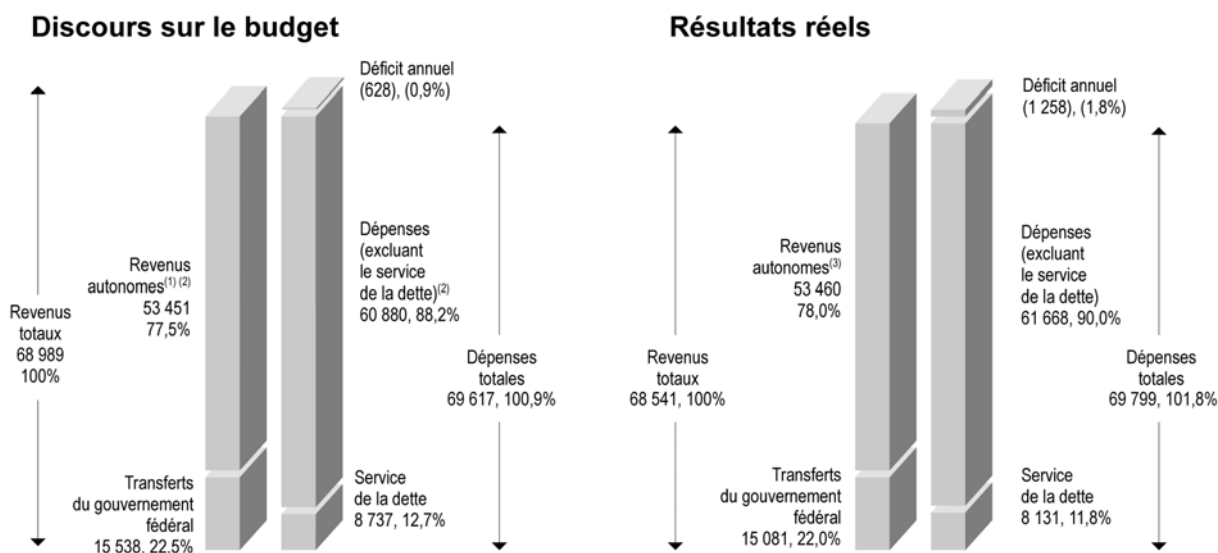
Discours sur le budget

Revenus totaux 68 989 100%

Revenus autonomes$^{(1)\,(2)}$ 53 451 77,5%

Transferts du gouvernement fédéral 15 538, 22,5%

Déficit annuel (628), (0,9%)

Dépenses (excluant le service de la dette)$^{(2)}$ 60 880, 88,2%

Service de la dette 8 737, 12,7%

Dépenses totales 69 617, 100,9%

Résultats réels

Revenus totaux 68 541, 100%

Revenus autonomes$^{(3)}$ 53 460 78,0%

Transferts du gouvernement fédéral 15 081, 22,0%

Déficit annuel (1 258), (1,8%)

Dépenses (excluant le service de la dette) 61 668, 90,0%

Service de la dette 8 131, 11,8%

Dépenses totales 69 799, 101,8%